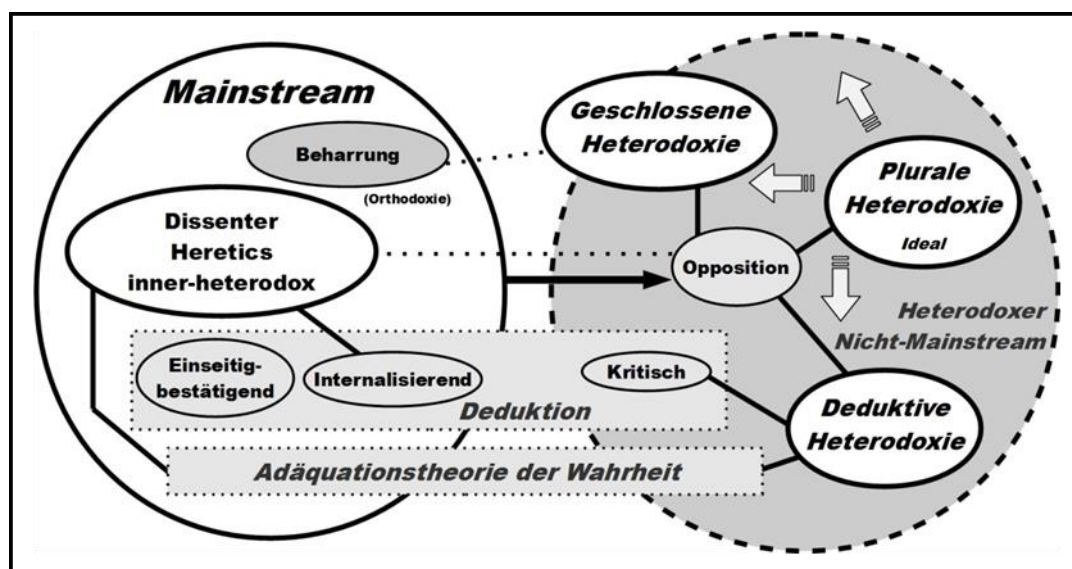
Mainstream

Beharrung
(Orthodoxie)

Dissenter
Heretics
inner-heterodox

Geschlossene
Heterodoxie

Plurale
Heterodoxie
Ideal

Opposition

Heterodoxer
Nicht-Mainstream

Einseitig-
bestätigend

Internalisierend

Kritisch

Deduktion

Deduktive
Heterodoxie

Adäquationstheorie der Wahrheit